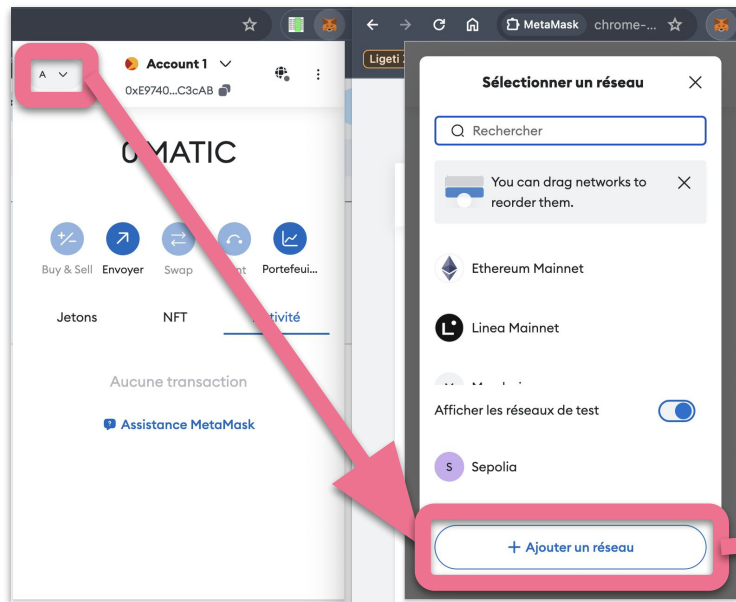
A

Account 1
0xE9740...C3cAB

0 MATIC

Buy & Sell
Envoyer
Swap
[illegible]nt
Portefeui...

Jetons
NFT
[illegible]tivité

Aucune transaction

Assistance MetaMask

MetaMask chrome-...

Ligeti

Sélectionner un réseau

Rechercher

You can drag networks to reorder them.

Ethereum Mainnet

Linea Mainnet

Afficher les réseaux de test

Sepolia

+ Ajouter un réseau